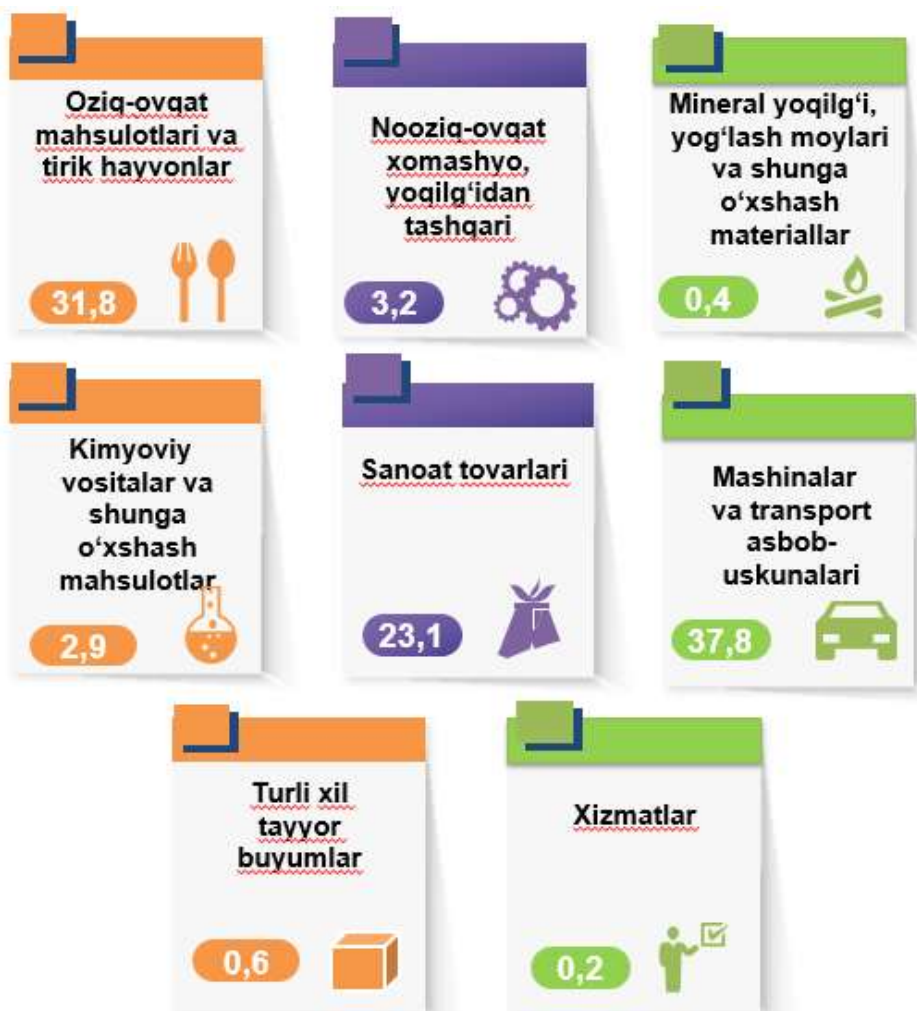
Oziq-ovqat mahsulotlari va tirik hayvonlar

31,8

Noozia-ovqat xomashyo, yoqilg'idan tashqari

3,2

Mineral yoqilg'i, yog'lash moylari va shunga o'xshash materiallar

0,4

Kimyoviy vositalar va shunga o'xshash mahsulotlar

2,9

Sanoat tovarlari

23,1

Mashinalar va transport asbob-uskunalari

37,8

Turli xil tayyor buyumlar

0,6

Xizmatlar

0,2